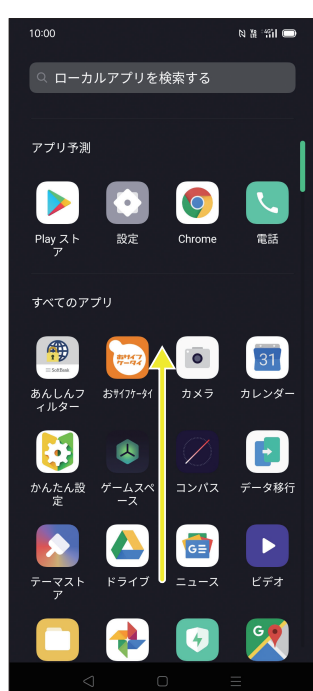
10:00

ローカルアプリを検索する

アプリ予測

Play ストア

設定

Chrome

電話

すべてのアプリ

SoftBank

あんしんフィルター

おサイフケータイ

おサイフケータイ

カメラ

31

カレンダー

かんたん設定

ゲームスペース

コンパス

データ移行

テーマストア

ドライブ

ニュース

ビデオ